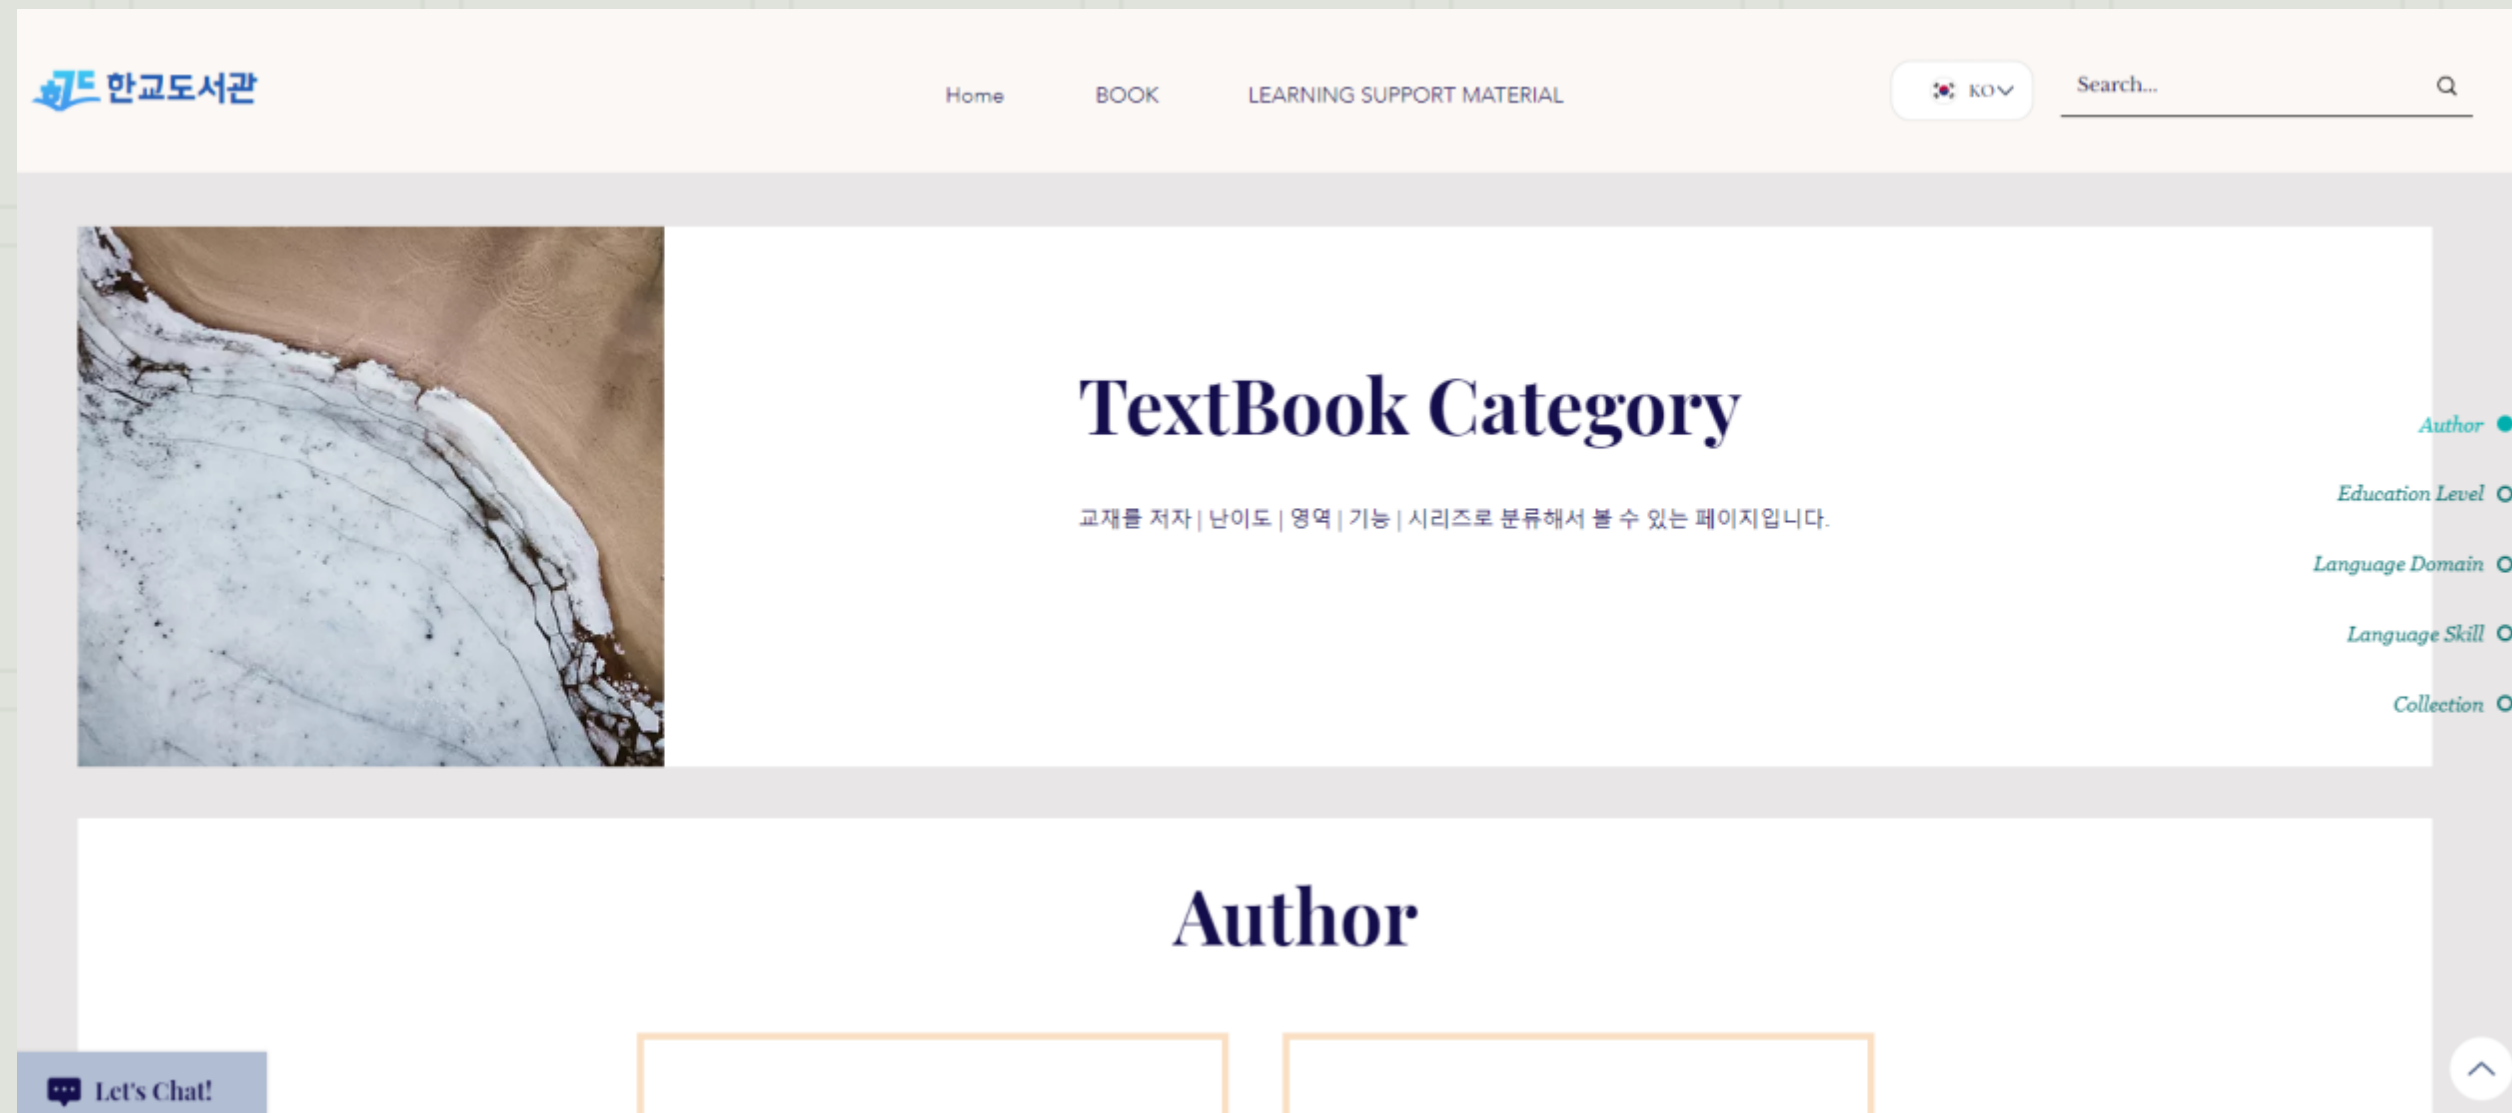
한교도서관

Home BOOK LEARNING SUPPORT MATERIAL

KO

Search...

TextBook Category

교재를 저자 | 난이도 | 영역 | 기능 | 시리즈로 분류해서 볼 수 있는 페이지입니다.

Author
Education Level
Language Domain
Language Skill
Collection

Author

Let's Chat!